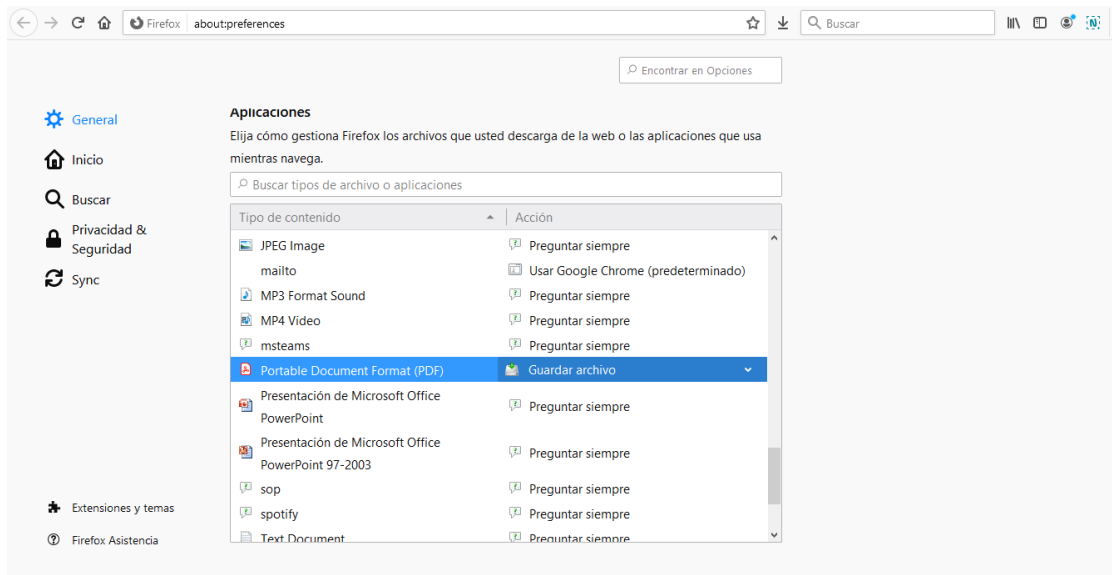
Firefox about:preferences

Buscar

Encontrar en Opciones

General
Inicio
Buscar
Privacidad & Seguridad
Sync

Aplicaciones
Elija cómo gestiona Firefox los archivos que usted descarga de la web o las aplicaciones que usa mientras navega.

Buscar tipos de archivo o aplicaciones

| Tipo de contenido | Acción |
|---|---|
| JPEG Image | Preguntar siempre |
| mailto | Usar Google Chrome (predeterminado) |
| MP3 Format Sound | Preguntar siempre |
| MP4 Video | Preguntar siempre |
| msteams | Preguntar siempre |
| Portable Document Format (PDF) | Guardar archivo |
| Presentación de Microsoft Office PowerPoint | Preguntar siempre |
| Presentación de Microsoft Office PowerPoint 97-2003 | Preguntar siempre |
| sop | Preguntar siempre |
| spotify | Preguntar siempre |
| Text Document | Preguntar siempre |

Extensiones y temas
Firefox Asistencia